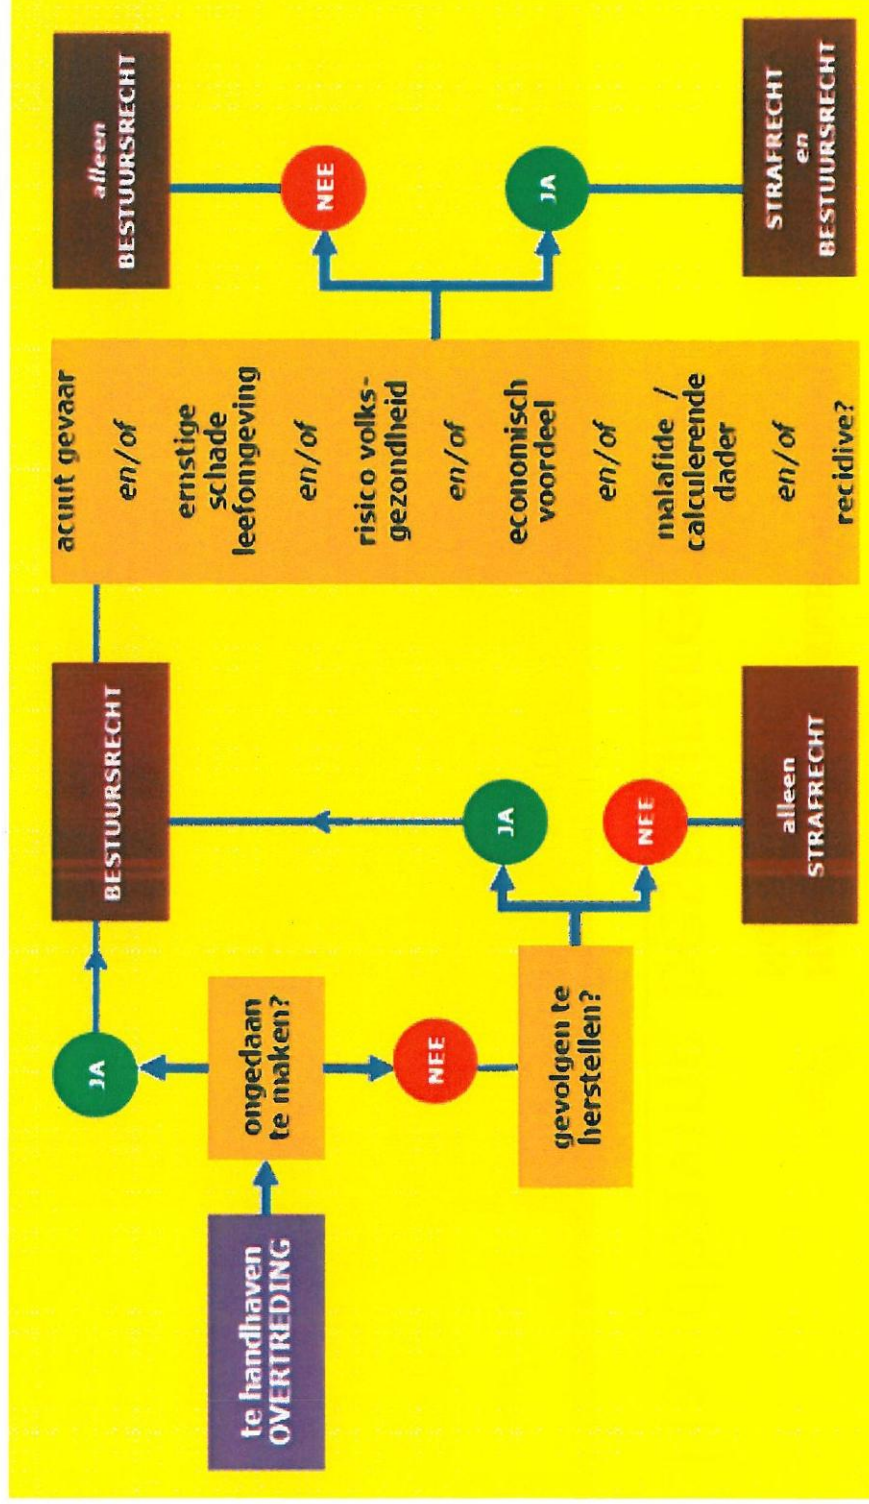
te handhaven OVERTREDING

ongedaan te maken?

JA

NEE

BESTUURSRECHT

gevolgen te herstellen?

JA

NEE

alleen STRAFRECHT

acuut gevaar

en/of

ernstige schade leefomgeving

en/of

risico volksgezondheid

en/of

economisch voordeel

en/of

malafide / calculerende dader

en/of

recidive?

NEE

alleen BESTUURSRECHT

JA

STRAFRECHT en BESTUURSRECHT